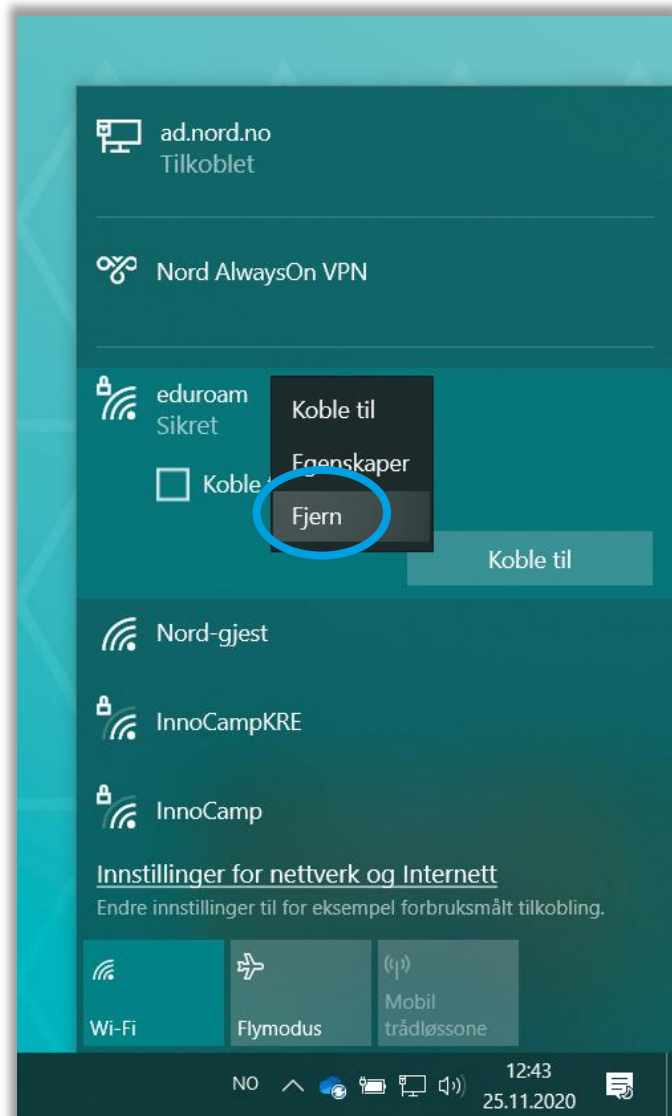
ad.nord.no
Tilkoblet

Nord AlwaysOn VPN

eduroam
Sikret

Koble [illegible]

Koble til
Egenskaper
Fjern

Koble til

Nord-gjest

InnoCampKRE

InnoCamp

Innstillinger for nettverk og Internett
Endre innstillinger til for eksempel forbruksmålt tilkobling.

Wi-Fi

Flymodus

Mobil trådløssone

NO

12:43
25.11.2020